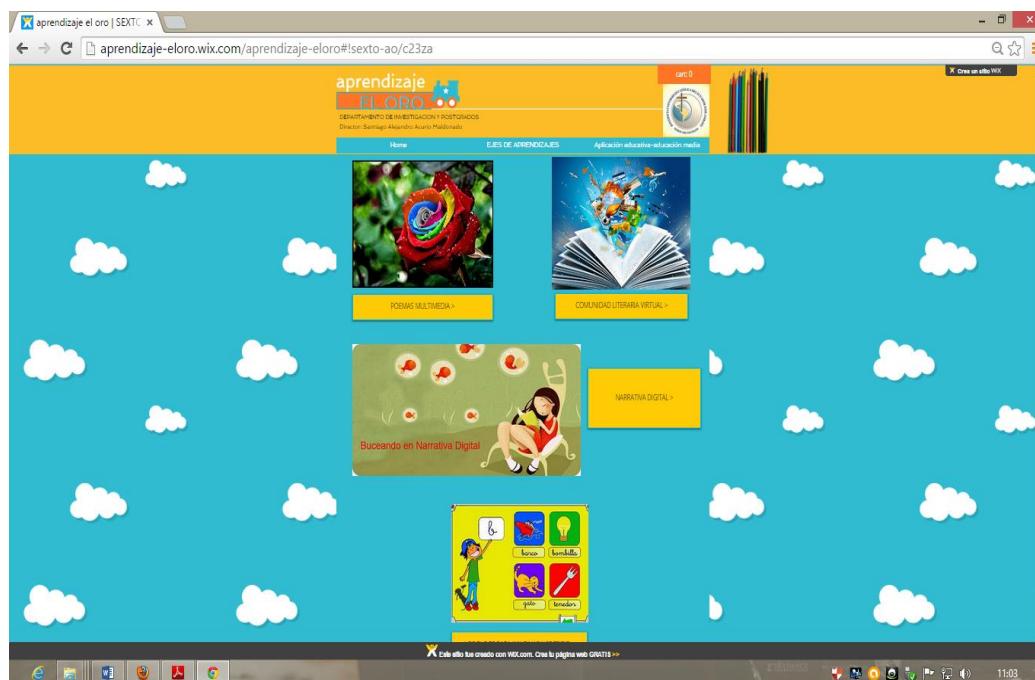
aprendizaje el oro | SEXTO ×

aprendizaje-eloro.wix.com/aprendizaje-eloro#!sexto-ao/c23za

Crea un sitio WIX

aprendizaje EL ORO

DEPARTAMENTO DE INVESTIGACION Y POSTGRADOS

Director: Santiago Alejandro Acurio Maldonado

cart 0

Home

EJES DE APRENDIZAJES

Aplicación educativa-educación media

POEMAS MULTIMEDIA >

COMUNIDAD LITERARIA VIRTUAL >

Buceando en Narrativa Digital

NARRATIVA DIGITAL >

b

barco

bombilla

gato

tenedor

Este sitio fue creado con WIX.com. Crea tu página web GRATIS >>

11:03